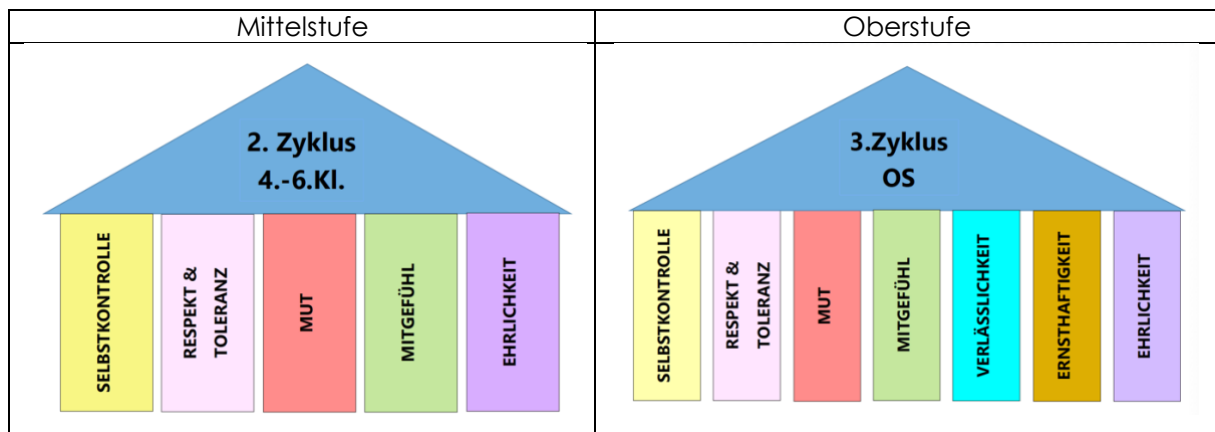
| Mittelstufe | Oberstufe |
|---|---|
| 2. Zyklus 4.-6.Kl. SELBSTKONTROLLE RESPEKT & TOLERANZ MUT MITGEFÜHL EHRLICHKEIT | 3.Zyklus OS SELBSTKONTROLLE RESPEKT & TOLERANZ MUT MITGEFÜHL VERLÄSSLICHKEIT ERNSTHAFTIGKEIT EHRLICHKEIT |